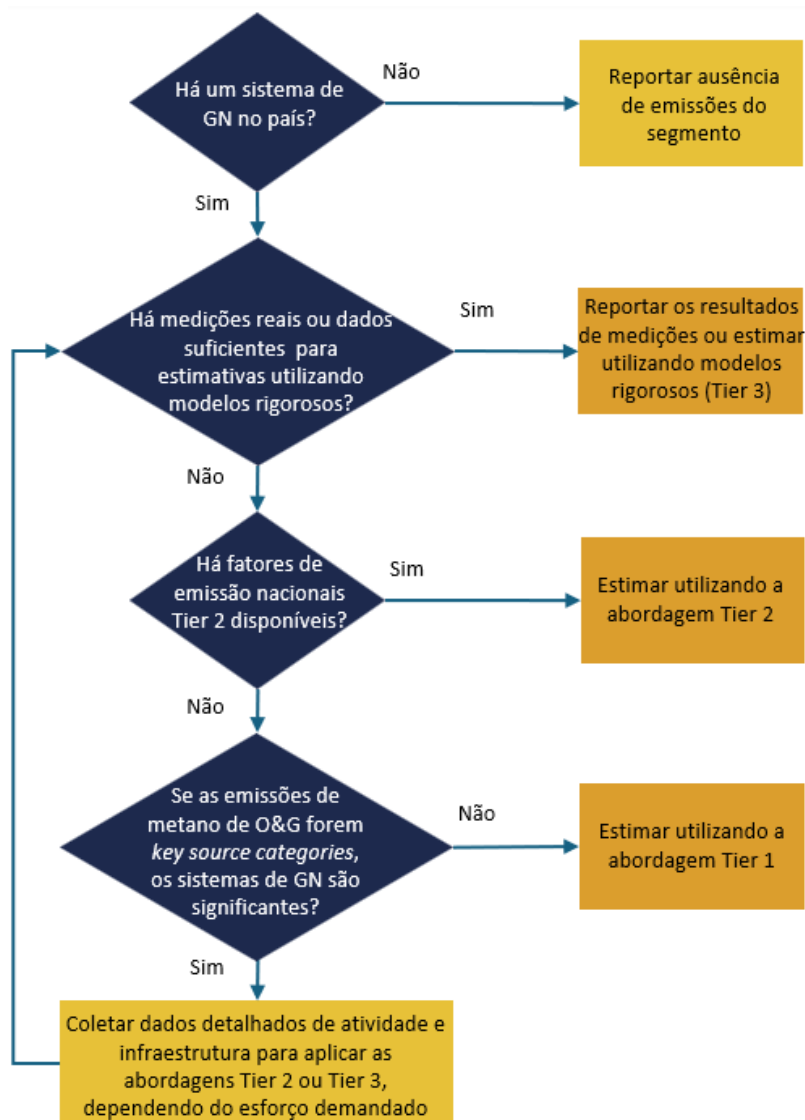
Há um sistema de GN no país?

Não

Reportar ausência de emissões do segmento

Sim

Há medições reais ou dados suficientes para estimativas utilizando modelos rigorosos?

Sim

Reportar os resultados de medições ou estimar utilizando modelos rigorosos (Tier 3)

Não

Há fatores de emissão nacionais Tier 2 disponíveis?

Sim

Estimar utilizando a abordagem Tier 2

Não

Se as emissões de metano de O&G forem *key source categories*, os sistemas de GN são significantes?

Não

Estimar utilizando a abordagem Tier 1

Sim

Coletar dados detalhados de atividade e infraestrutura para aplicar as abordagens Tier 2 ou Tier 3, dependendo do esforço demandado